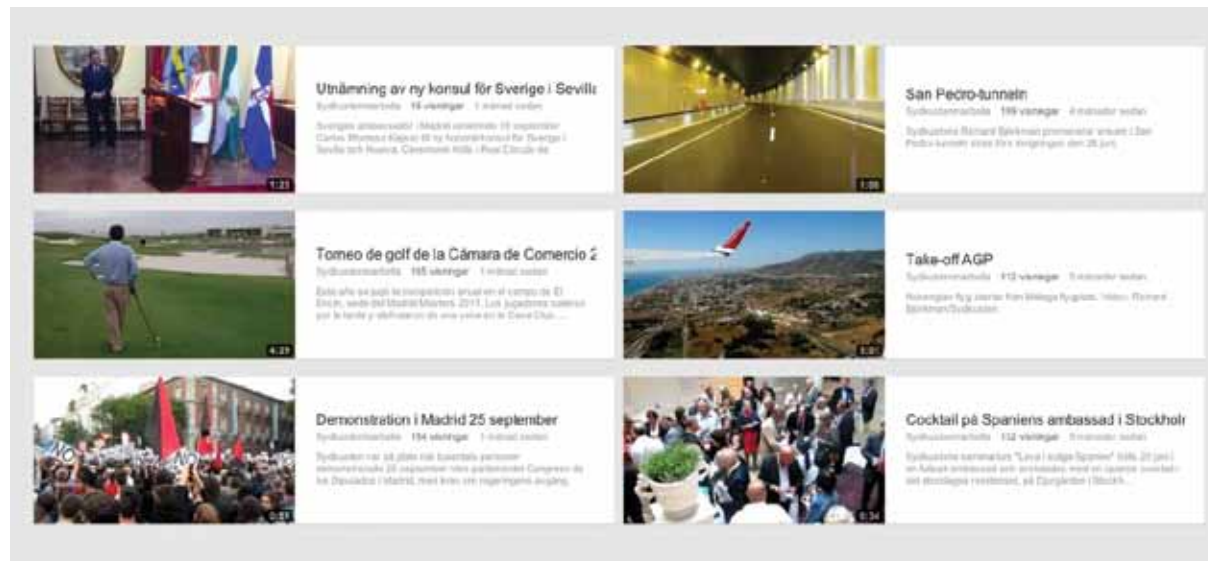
1:22

Utnämning av ny konsul för Sverige i Sevilla

Sydkustenmarbella 19 visningar 1 månad sedan

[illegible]

1:08

San Pedro-tunneln

Sydkustenmarbella 199 visningar 4 månader sedan

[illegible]

4:29

Torneo de golf de la Cámara de Comercio 2

Sydkustenmarbella 195 visningar 1 månad sedan

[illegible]

0:31

Take-off AGP

Sydkustenmarbella 112 visningar 5 månader sedan

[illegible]

0:51

Demonstration i Madrid 25 september

Sydkustenmarbella 154 visningar 1 månad sedan

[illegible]

0:34

Cocktail på Spaniens ambassad i Stockholm

Sydkustenmarbella 132 visningar 5 månader sedan

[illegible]